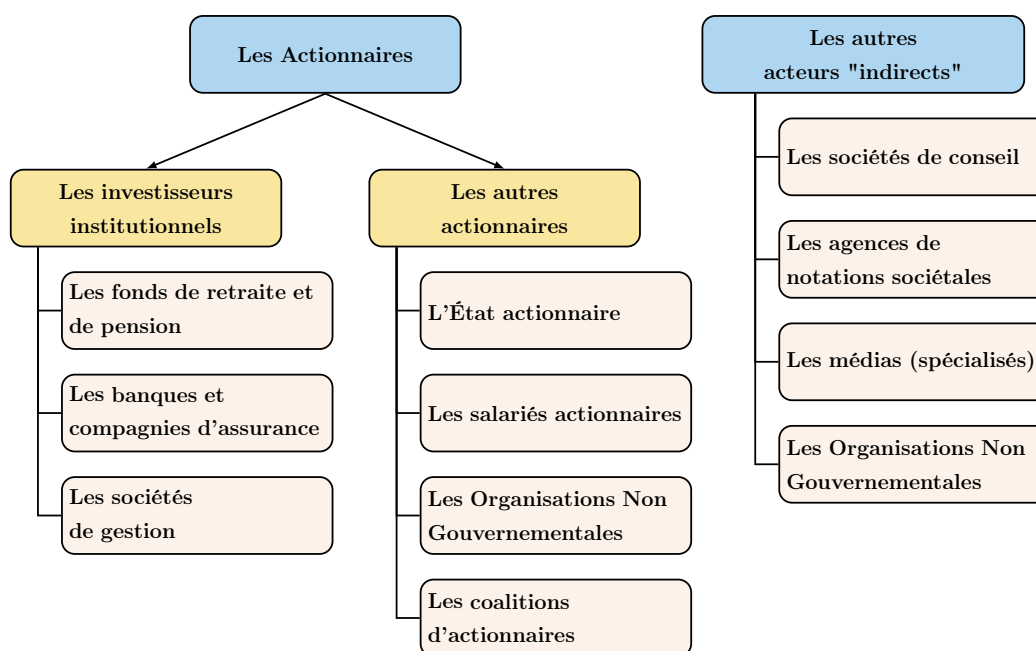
Les Actionnaires

Les investisseurs institutionnels

Les fonds de retraite et de pension

Les banques et compagnies d’assurance

Les sociétés de gestion

Les autres actionnaires

L’État actionnaire

Les salariés actionnaires

Les Organisations Non Gouvernementales

Les coalitions d’actionnaires

Les autres acteurs "indirects"

Les sociétés de conseil

Les agences de notations sociétales

Les médias (spécialisés)

Les Organisations Non Gouvernementales